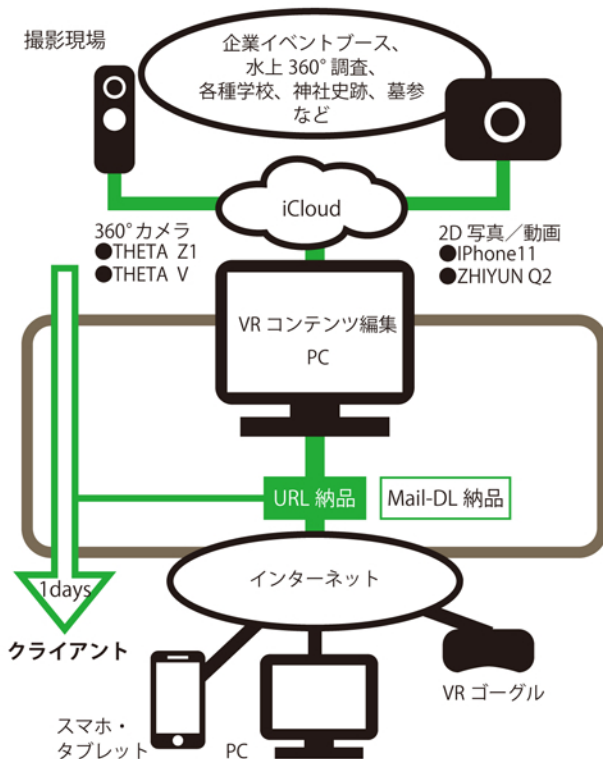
撮影現場

企業イベントブース、水上 360° 調査、各種学校、神社史跡、墓参など

iCloud

360° カメラ
●THETA Z1
●THETA V

2D 写真／動画
●IPhone11
●ZHIYUN Q2

VR コンテンツ編集
PC

URL 納品

Mail-DL 納品

1days

インターネット

クライアント

スマホ・タブレット

PC

VR ゴーグル